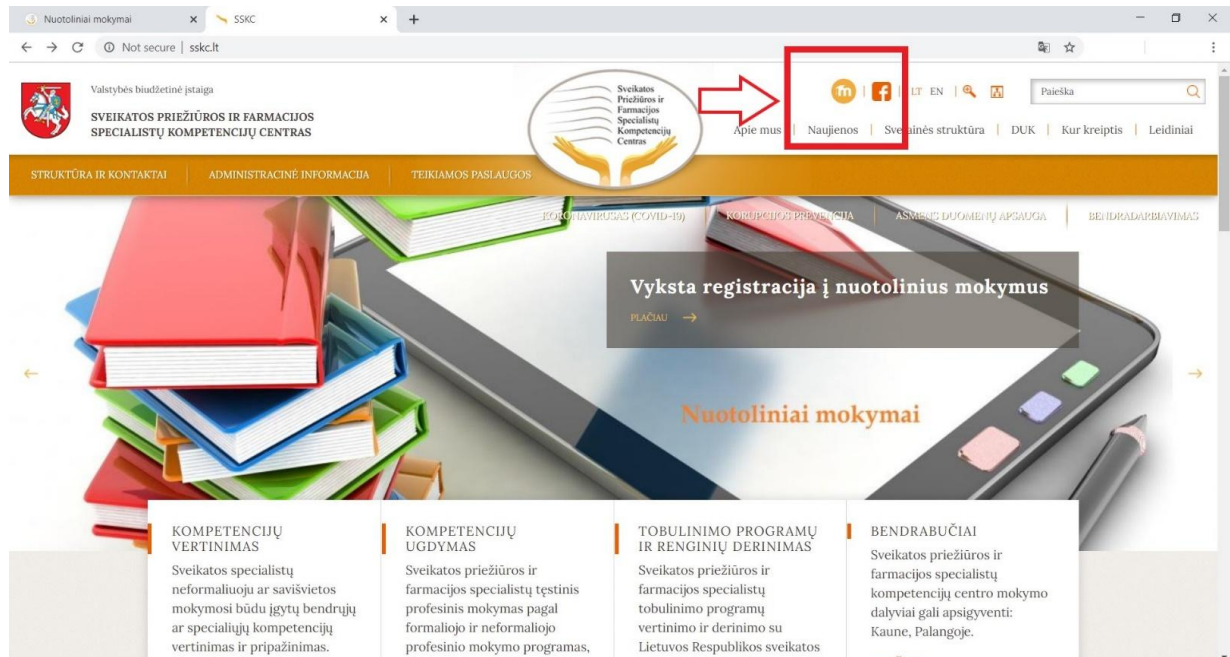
Nuotoliniai mokymai × SSKC × +

Not secure | sskc.lt

Valstybės biudžetinė įstaiga
SVEIKATOS PRIEŽIŪROS IR FARMACIJOS SPECIALISTŲ KOMPETENCIJŲ CENTRAS

Sveikatos Priežiūros ir Farmacijos Specialistų Kompetencijų Centras

LT EN

Paieška

Apie mus | Naujienos | Sveikatinės struktūra | DUK | Kur kreiptis | Leidiniai

STRUKTŪRA IR KONTAKTAI ADMINISTRACINĖ INFORMACIJA TEIKIAMOS PASLAUGOS

KORONAVIRUSAS (COVID-19) | KORUPCIJOS PREVENCIJA | ASMENS DUOMENŲ APSAUGA | BENDRADARBIAVIMAS

Vyksta registracija į nuotolinius mokymus
PLAČIAU →

Nuotoliniai mokymai

KOMPETENCIJŲ VERTINIMAS
Sveikatos specialistų neformaliuoju ar savišvietos mokymosi būdu įgytų bendrųjų ar specialiųjų kompetencijų vertinimas ir pripažinimas.

KOMPETENCIJŲ UGDYMAS
Sveikatos priežiūros ir farmacijos specialistų tęstinis profesinis mokymas pagal formaliojo ir neformaliojo profesinio mokymo programas,

TOBULINIMO PROGRAMŲ IR RENGINIŲ DERINIMAS
Sveikatos priežiūros ir farmacijos specialistų tobulinimo programų vertinimo ir derinimo su Lietuvos Respublikos sveikatos

BENDRABUČIAI
Sveikatos priežiūros ir farmacijos specialistų kompetencijų centro mokymo dalyviai gali apsigyventi: Kaune, Palangoje.